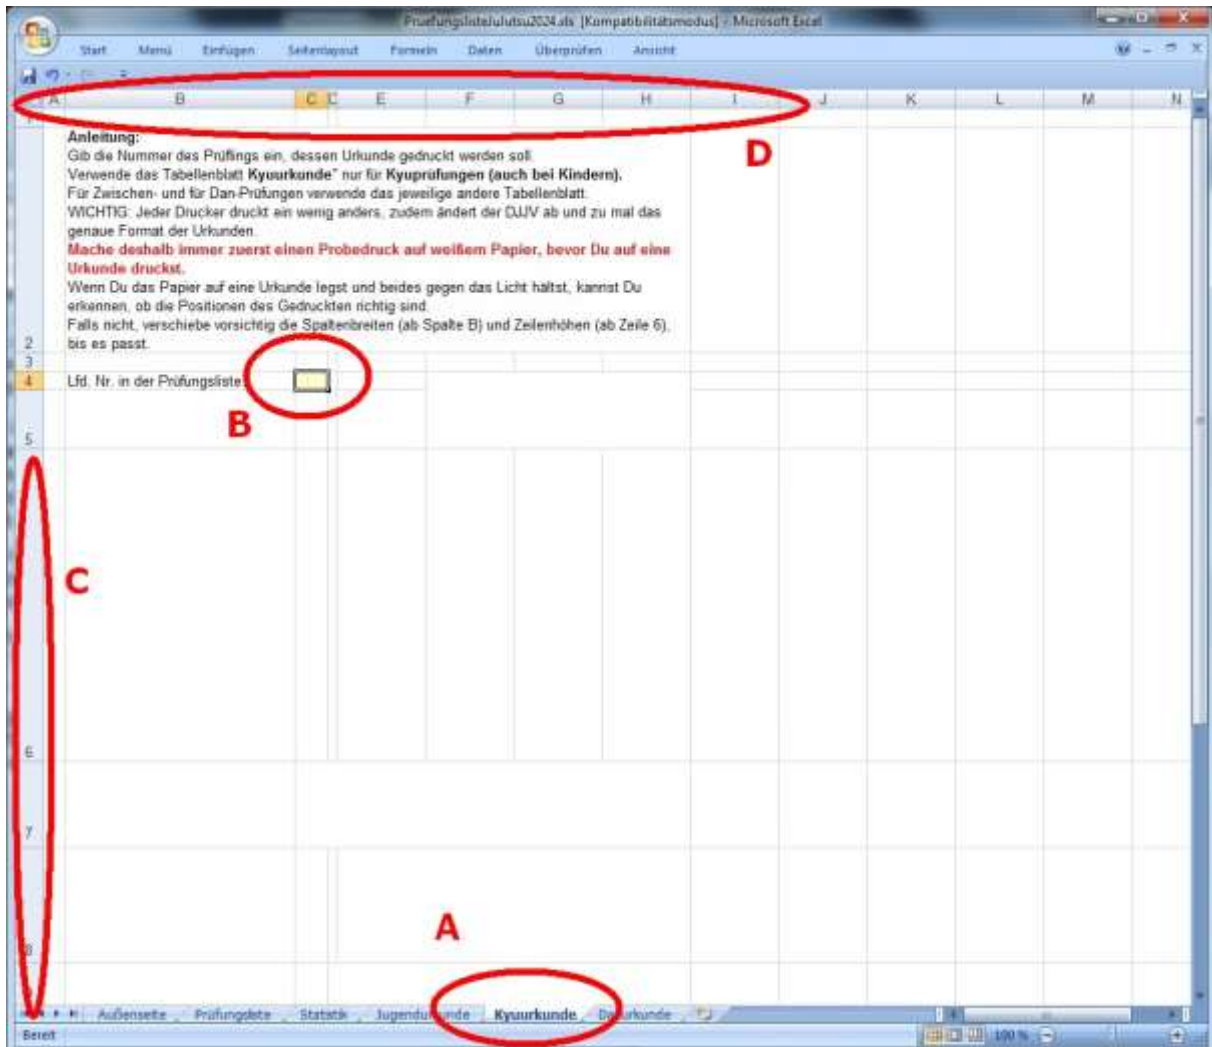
Pruefungslistelulutsu2024.xls [Kompatibilitätsmodus] - Microsoft Excel

Start Menü Einfügen Seitenlayout Formeln Daten Überprüfen Ansicht

A B C D E F G H I J K L M N

D

Anleitung:
Gib die Nummer des Prüflings ein, dessen Urkunde gedruckt werden soll.
Verwende das Tabellenblatt **Kyuurkunde"** nur für **Kyuprüfungen (auch bei Kindern).**
Für Zwischen- und für Dan-Prüfungen verwende das jeweilige andere Tabellenblatt.
WICHTIG: Jeder Drucker druckt ein wenig anders, zudem ändert der DJJV ab und zu mal das genaue Format der Urkunden.
**Mache deshalb immer zuerst einen Probedruck auf weißem Papier, bevor Du auf eine Urkunde druckst.**
Wenn Du das Papier auf eine Urkunde legst und beides gegen das Licht hältst, kannst Du erkennen, ob die Positionen des Gedruckten richtig sind.
Falls nicht, verschiebe vorsichtig die Spaltenbreiten (ab Spalte B) und Zeilenhöhen (ab Zeile 6), bis es passt.

2
3
4 Lfd. Nr. in der Prüfungsliste:

B

5

C

6

7

A

8

Außenseite Prüfungsliste Statistik Jugendu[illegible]nde Kyuurkunde Da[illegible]rkunde

Bereit 100 %